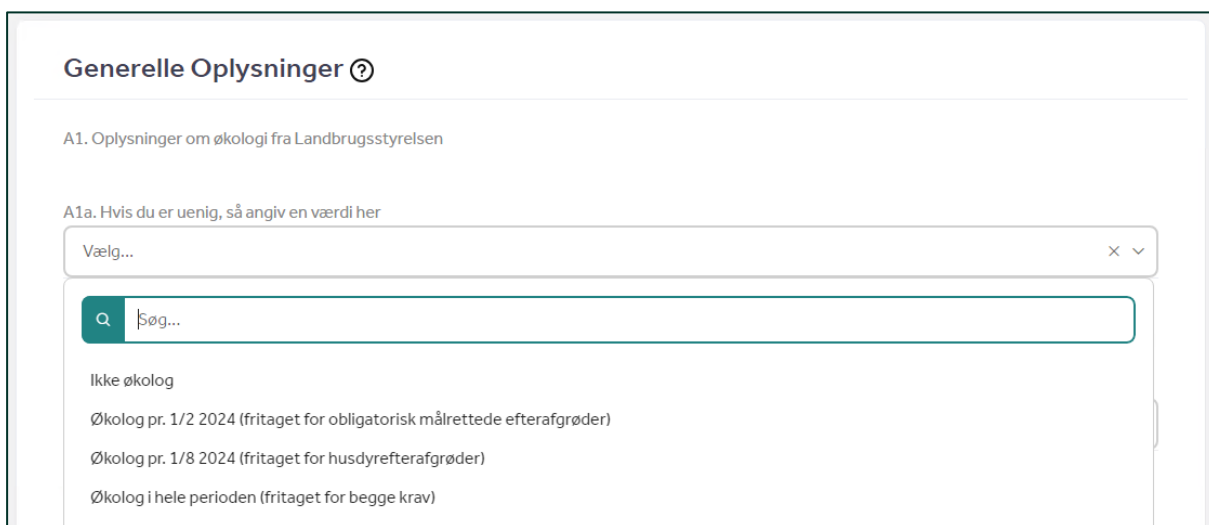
Generelle Oplysninger ?

A1. Oplysninger om økologi fra Landbrugsstyrelsen

A1a. Hvis du er uenig, så angiv en værdi her

Vælg...

Søg...

Ikke økolog

Økolog pr. 1/2 2024 (fritaget for obligatorisk målrettede efterafgrøder)

Økolog pr. 1/8 2024 (fritaget for husdyrefterafgrøder)

Økolog i hele perioden (fritaget for begge krav)